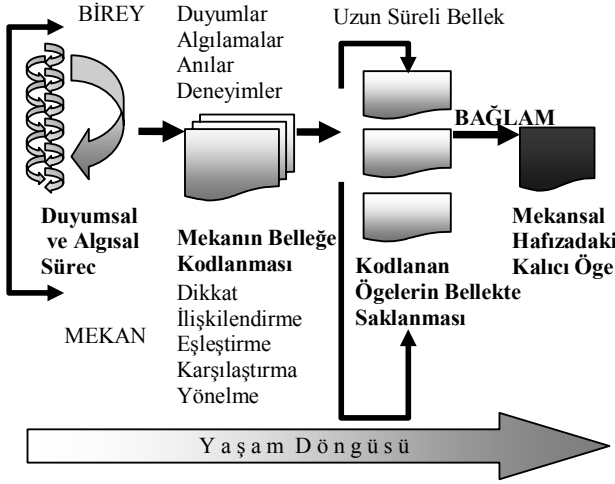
BİREY

Duyumlar
Algılamalar
Anılar
Deneyimler

Uzun Süreli Bellek

BAĞLAM

Duyumsal ve Algısal Süreç

Mekanın Belleğe Kodlanması
Dikkat
İlişkilendirme
Eşleştirme
Karşılaştırma
Yönelme

Kodlanan Ögelerin Bellekte Saklanması

Mekansal Hafızadaki Kalıcı Öge

MEKAN

Yaşam Döngüsü